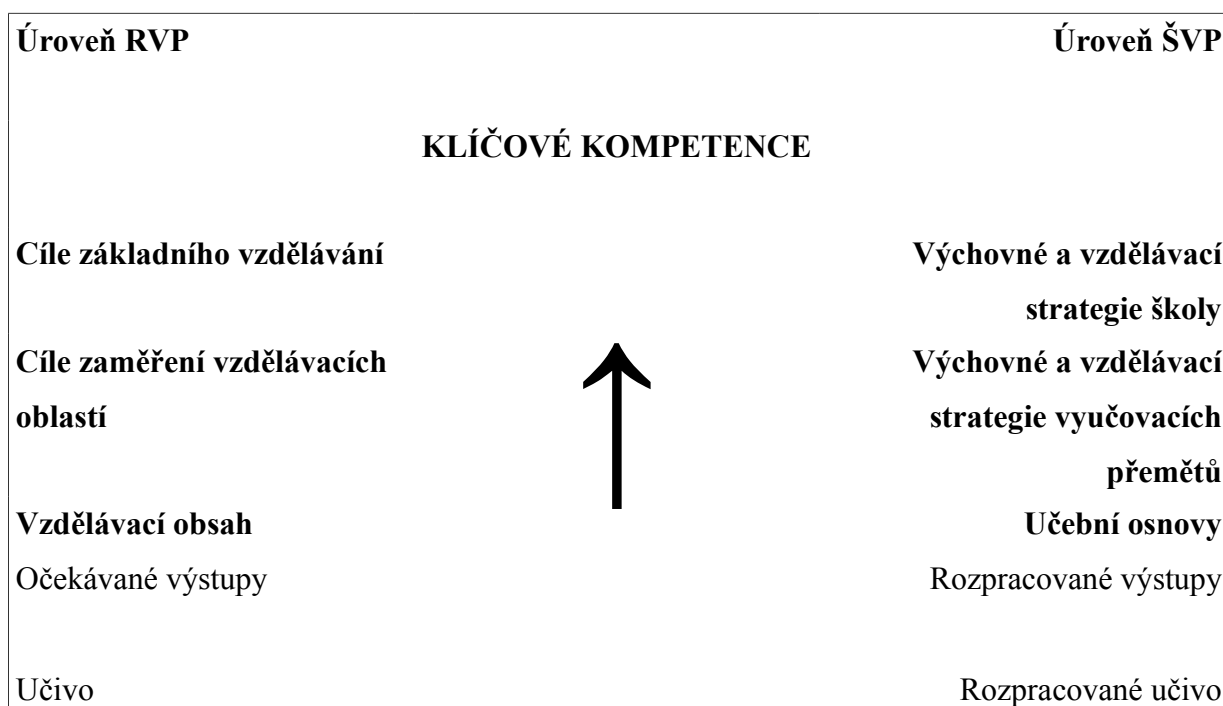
**Úroveň RVP** **Úroveň ŠVP**

**KLÍČOVÉ KOMPETENCE**

**Cíle základního vzdělávání** **Výchovné a vzdělávací strategie školy**

**Cíle zaměření vzdělávacích oblastí** **Výchovné a vzdělávací strategie vyučovacích přemětů**

**Vzdělávací obsah** **Učební osnovy**

Očekávané výstupy Rozpracované výstupy

Učivo Rozpracované učivo